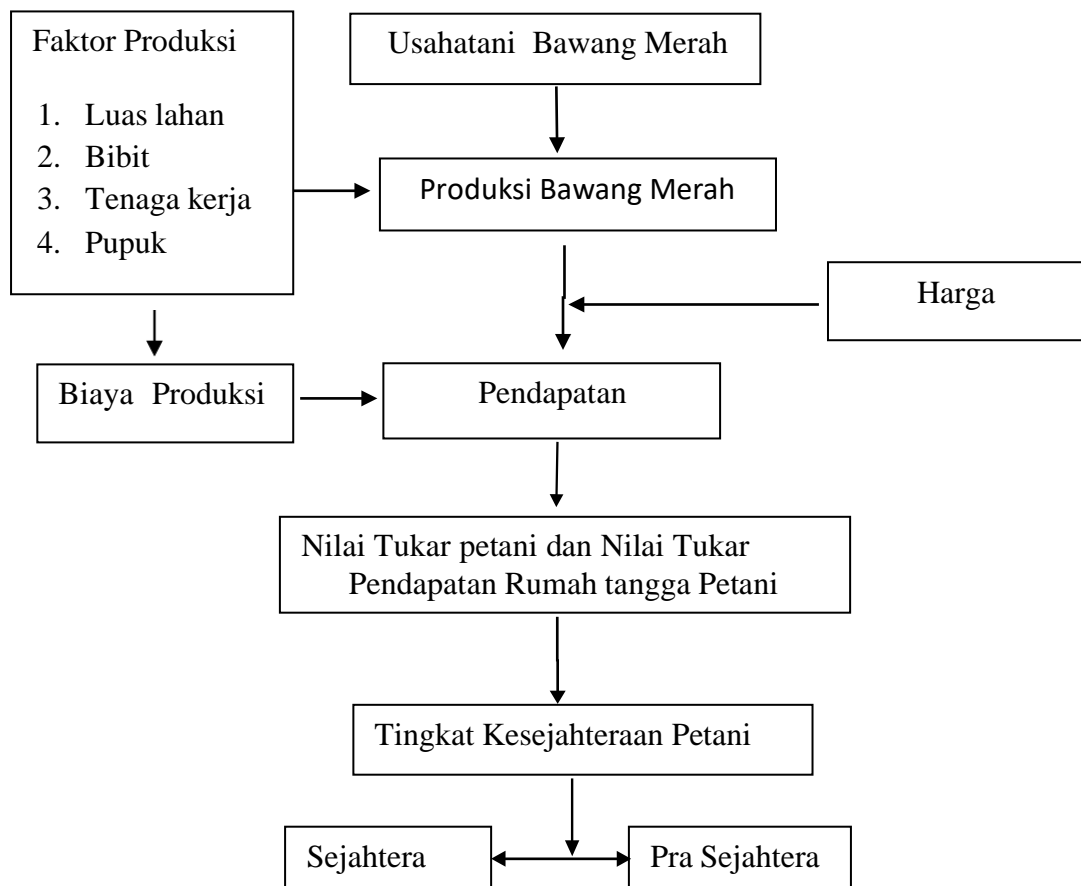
Faktor Produksi

1. Luas lahan
2. Bibit
3. Tenaga kerja
4. Pupuk

Usahatani Bawang Merah

Produksi Bawang Merah

Harga

Biaya Produksi

Pendapatan

Nilai Tukar petani dan Nilai Tukar Pendapatan Rumah tangga Petani

Tingkat Kesejahteraan Petani

Sejahtera

Pra Sejahtera